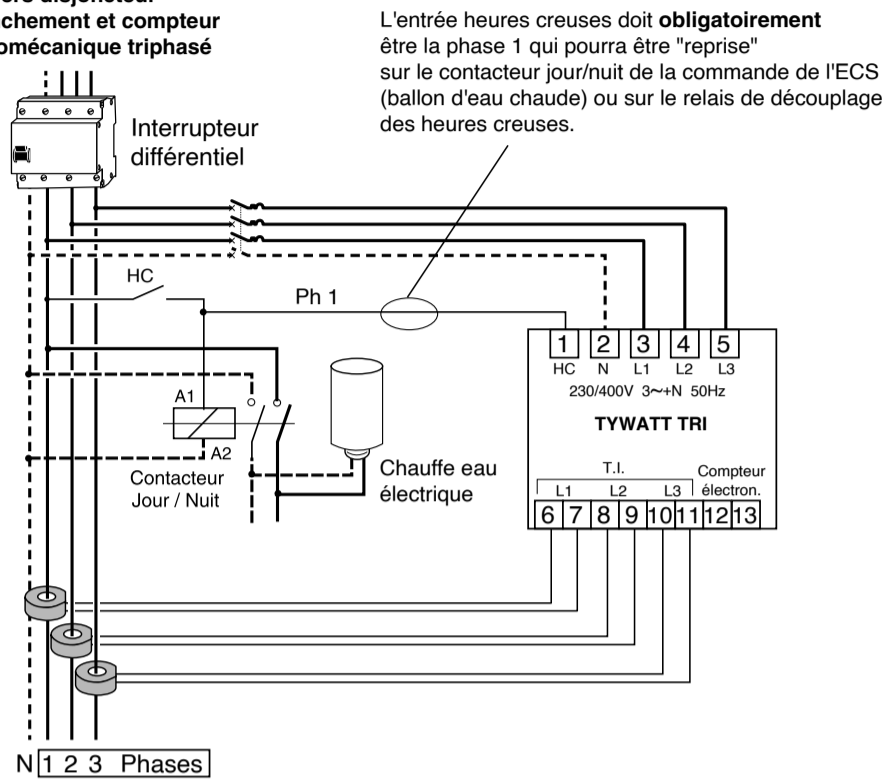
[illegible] disjoncteur
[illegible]chement et compteur
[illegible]omécanique triphasé

L'entrée heures creuses doit **obligatoirement** être la phase 1 qui pourra être "reprise" sur le contacteur jour/nuit de la commande de l'ECS (ballon d'eau chaude) ou sur le relais de découplage des heures creuses.

Interrupteur différentiel

HC

Ph 1

A1

A2

Contacteur Jour / Nuit

Chauffe eau électrique

| 1 | 2 | 3 | 4 | 5 |
|---|---|---|---|---|
| HC | N | L1 | L2 | L3 |

230/400V 3~+N 50Hz

TYWATT TRI

T.I.

L1 L2 L3

Compteur électron.

| 6 | 7 | 8 | 9 | 10 | 11 | 12 | 13 |
|---|---|---|---|---|---|---|---|

N 1 2 3 Phases